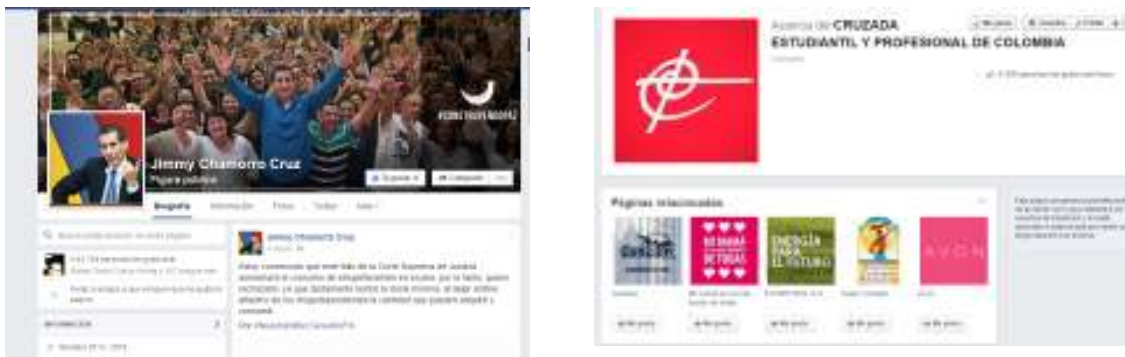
#CONTIGOENADELANTE

Jimmy Chamorro Cruz
Página pública

Siguiendo
Compartir

Biografía
Información
Fotos
Twitter
Más

Jimmy Chamorro Cruz

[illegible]

INFORMACIÓN

Agencia de CRUZADA ESTUDIANTIL Y PROFESIONAL DE COLOMBIA

Me gusta
Mensaje

Páginas relacionadas

ENERGÍA PARA EL FUTURO

AVON

Me gusta
Me gusta
Me gusta
Me gusta
Me gusta